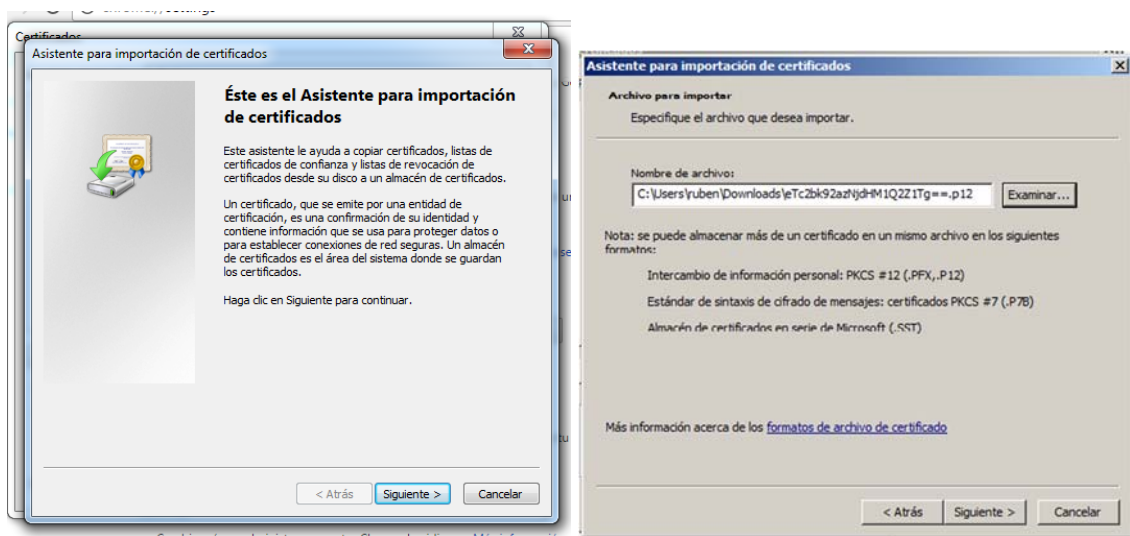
Certificados

Asistente para importación de certificados

Éste es el Asistente para importación de certificados

Este asistente le ayuda a copiar certificados, listas de certificados de confianza y listas de revocación de certificados desde su disco a un almacén de certificados.

Un certificado, que se emite por una entidad de certificación, es una confirmación de su identidad y contiene información que se usa para proteger datos o para establecer conexiones de red seguras. Un almacén de certificados es el área del sistema donde se guardan los certificados.

Haga clic en Siguiente para continuar.

< Atrás | Siguiente > | Cancelar

Asistente para importación de certificados

Archivo para importar

Especifique el archivo que desea importar.

Nombre de archivo:

C:\Users\ruben\Downloads\eTc2bk92azNjdHM1Q2Z1Tg==.p12

Examinar...

Nota: se puede almacenar más de un certificado en un mismo archivo en los siguientes formatos:

Intercambio de información personal: PKCS #12 (.PFX,.P12)

Estándar de sintaxis de cifrado de mensajes: certificados PKCS #7 (.P7B)

Almacén de certificados en serie de Microsoft (.SST)

Más información acerca de los formatos de archivo de certificado

< Atrás | Siguiente > | Cancelar